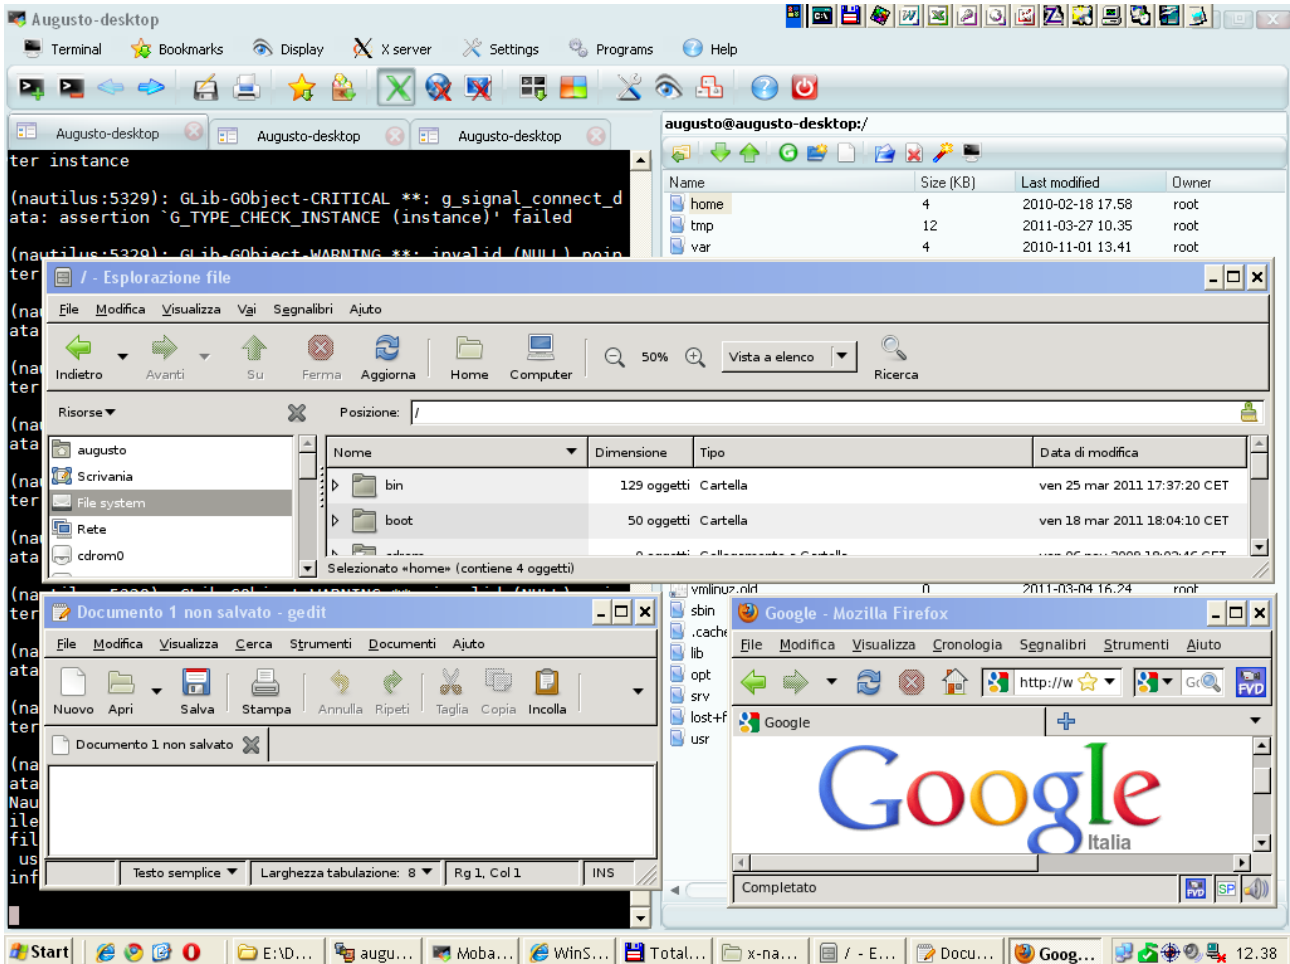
Augusto-desktop

Terminal Bookmarks Display X server Settings Programs Help

Augusto-desktop Augusto-desktop Augusto-desktop

ter instance

(nautilus:5329): GLib-GObject-CRITICAL **: g_signal_connect_data: assertion `G_TYPE_CHECK_INSTANCE (instance)' failed

(nautilus:5329): GLib-GObject-WARNING **: invalid (NULL) poin
ter

augusto@augusto-desktop:/

| Name | Size (KB) | Last modified | Owner |
|---|---|---|---|
| home | 4 | 2010-02-18 17.58 | root |
| tmp | 12 | 2011-03-27 10.35 | root |
| var | 4 | 2010-11-01 13.41 | root |

/ - Esplorazione file

File Modifica Visualizza Vai Segnalibri Aiuto

Indietro Avanti Su Ferma Aggiorna Home Computer 50% Vista a elenco Ricerca

Risorse Posizione: /

augusto
Scrivania
File system
Rete
cdrom0

| Nome | Dimensione | Tipo | Data di modifica |
|---|---|---|---|
| bin | 129 oggetti | Cartella | ven 25 mar 2011 17:37:20 CET |
| boot | 50 oggetti | Cartella | ven 18 mar 2011 18:04:10 CET |

Selezionato «home» (contiene 4 oggetti)

vmlinuz.old 0 2011-03-04 16.24 root
sbin
.cache
lib
opt
srv
lost+f
usr

Documento 1 non salvato - gedit

File Modifica Visualizza Cerca Strumenti Documenti Aiuto

Nuovo Apri Salva Stampa Annulla Ripeti Taglia Copia Incolla

Documento 1 non salvato

Testo semplice Larghezza tabulazione: 8 Rg 1, Col 1 INS

Google - Mozilla Firefox

File Modifica Visualizza Cronologia Segnalibri Strumenti Aiuto

http://w

Google

Google Italia

Completato

Start E:\D... augu... Moba... WinS... Total... x-na... / - E... Docu... Goog... 12.38